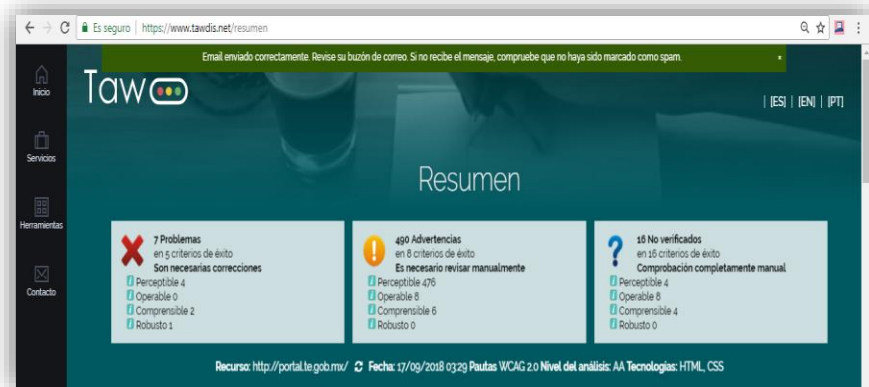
Es seguro | https://www.tawdis.net/resumen

Email enviado correctamente. Revise su buzón de correo. Si no recibe el mensaje, compruebe que no haya sido marcado como spam.

Inicio

Servicios

Herramientas

Contacto

Taw

| [ES] | [EN] | [PT]

Resumen

7 Problemas
en 5 criterios de éxito
Son necesarias correcciones
Perceptible 4
Operable 0
Comprensible 2
Robusto 1

490 Advertencias
en 8 criterios de éxito
Es necesario revisar manualmente
Perceptible 476
Operable 8
Comprensible 6
Robusto 0

16 No verificados
en 16 criterios de éxito
Comprobación completamente manual
Perceptible 4
Operable 8
Comprensible 4
Robusto 0

Recurso: http://portal.te.gob.mx/ Fecha: 17/09/2018 03:29 Pautas WCAG 2.0 Nivel del análisis: AA Tecnologías: HTML, CSS